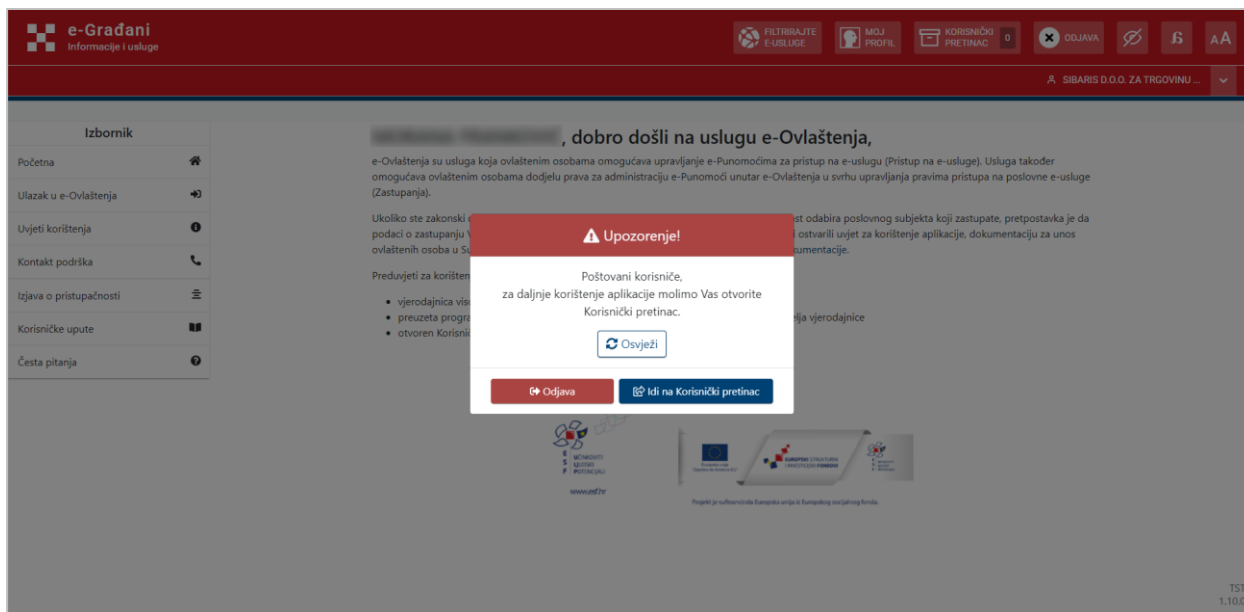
e-Građani
Informacije i usluge

FILTRIRAJTE E-USLUGE
MOJ PROFIL
KORISNIČKI PRETINAC 0
ODJAVA
AA

SIBARIS D.O.O. ZA TRGOVINU ...

Izbornik
Početna
Ulazak u e-Ovlaštenja
Uvjeti korištenja
Kontakt podrška
Izjava o pristupačnosti
Korisničke upute
Česta pitanja

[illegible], dobro došli na uslugu e-Ovlaštenja,

e-Ovlaštenja su usluga koja ovlaštenim osobama omogućava upravljanje e-Punomoćima za pristup na e-uslugu (Pristup na e-usluge). Usluga također omogućava ovlaštenim osobama dodjelu prava za administraciju e-Punomoći unutar e-Ovlaštenja u svrhu upravljanja pravima pristupa na poslovne e-usluge (Zastupanja).

Ukoliko ste zakonski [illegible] est odabira poslovnog subjekta koji zastupate, pretpostavka je da podaci o zastupanju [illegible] i ostvarili uvjet za korištenje aplikacije, dokumentaciju za unos ovlaštenih osoba u S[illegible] umentacije.

Preduvjeti za korišten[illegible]

• vjerodajnica vis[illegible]
• preuzeta progra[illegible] elja vjerodajnice
• otvoren Korisni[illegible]

Upozorenje!
Poštovani korisniče,
za daljnje korištenje aplikacije molimo Vas otvorite Korisnički pretinac.
Osvježi
Odjava
Idi na Korisnički pretinac

UČINKOVITI LJUDSKI POTENCIJALI
www.esf.hr
EUROPSKI STRUKTURNI I INVESTICIJSKI FONDOVI
Projekt je sufinancirala Europska unija iz Europskog socijalnog fonda.

TST
1.10.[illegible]